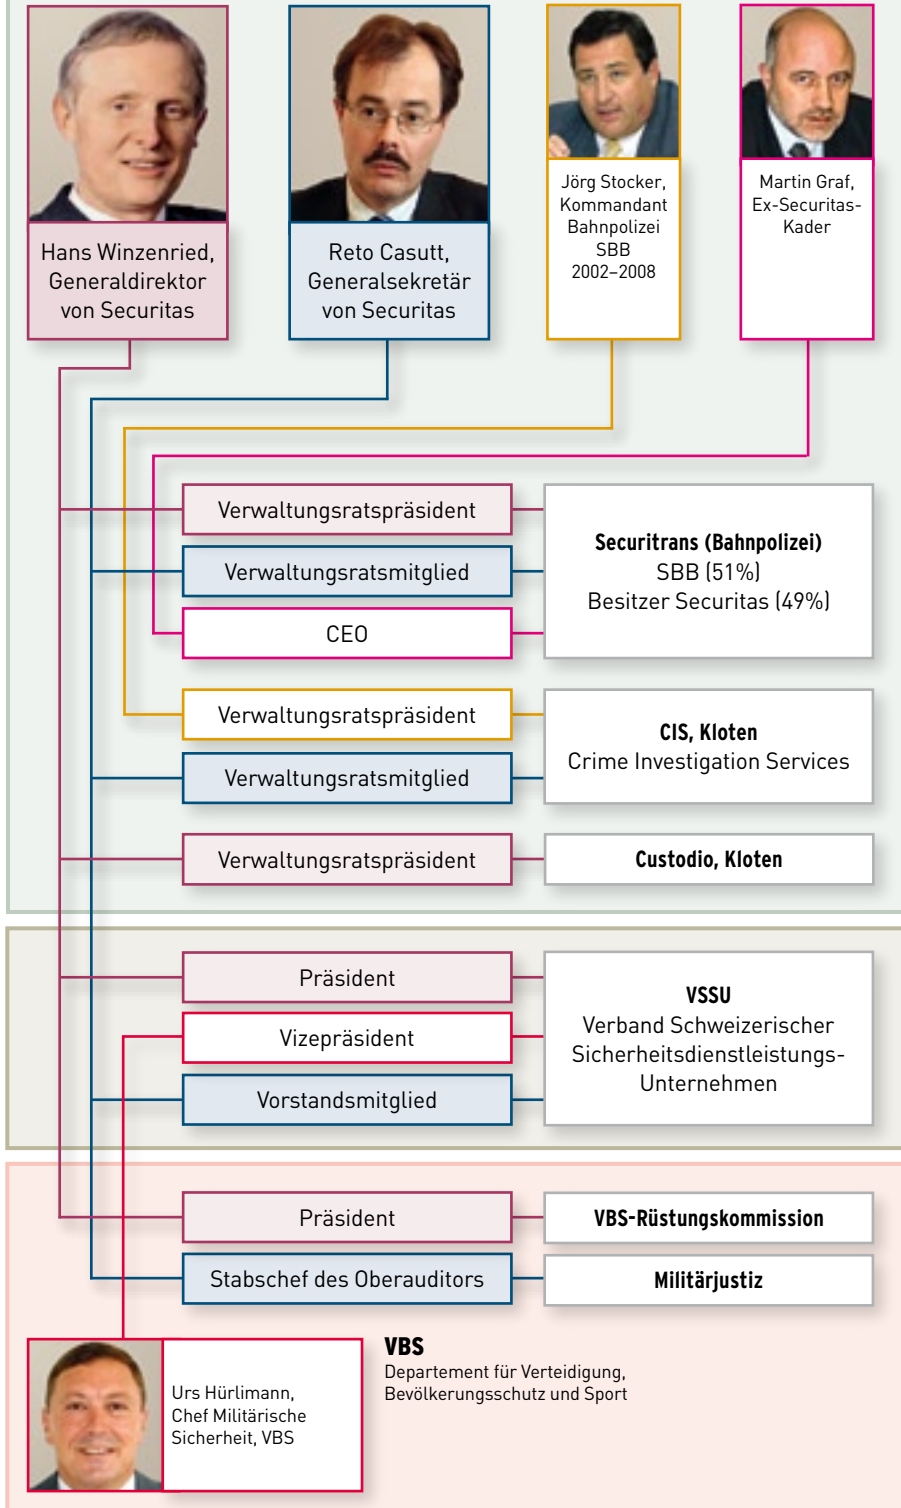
Hans Winzenried, Generaldirektor von Securitas

Reto Casutt, Generalsekretär von Securitas

Jörg Stocker, Kommandant Bahnpolizei SBB 2002–2008

Martin Graf, Ex-Securitas-Kader

Verwaltungsratspräsident

Verwaltungsratsmitglied

CEO

**Securitrans (Bahnpolizei)**
SBB (51%)
Besitzer Securitas (49%)

Verwaltungsratspräsident

Verwaltungsratsmitglied

**CIS, Kloten**
Crime Investigation Services

Verwaltungsratspräsident

**Custodio, Kloten**

Präsident

Vizepräsident

Vorstandsmitglied

**VSSU**
Verband Schweizerischer Sicherheitsdienstleistungs-Unternehmen

Präsident

**VBS-Rüstungskommission**

Stabschef des Oberauditors

**Militärjustiz**

Urs Hürlimann, Chef Militärische Sicherheit, VBS

**VBS**
Departement für Verteidigung, Bevölkerungsschutz und Sport